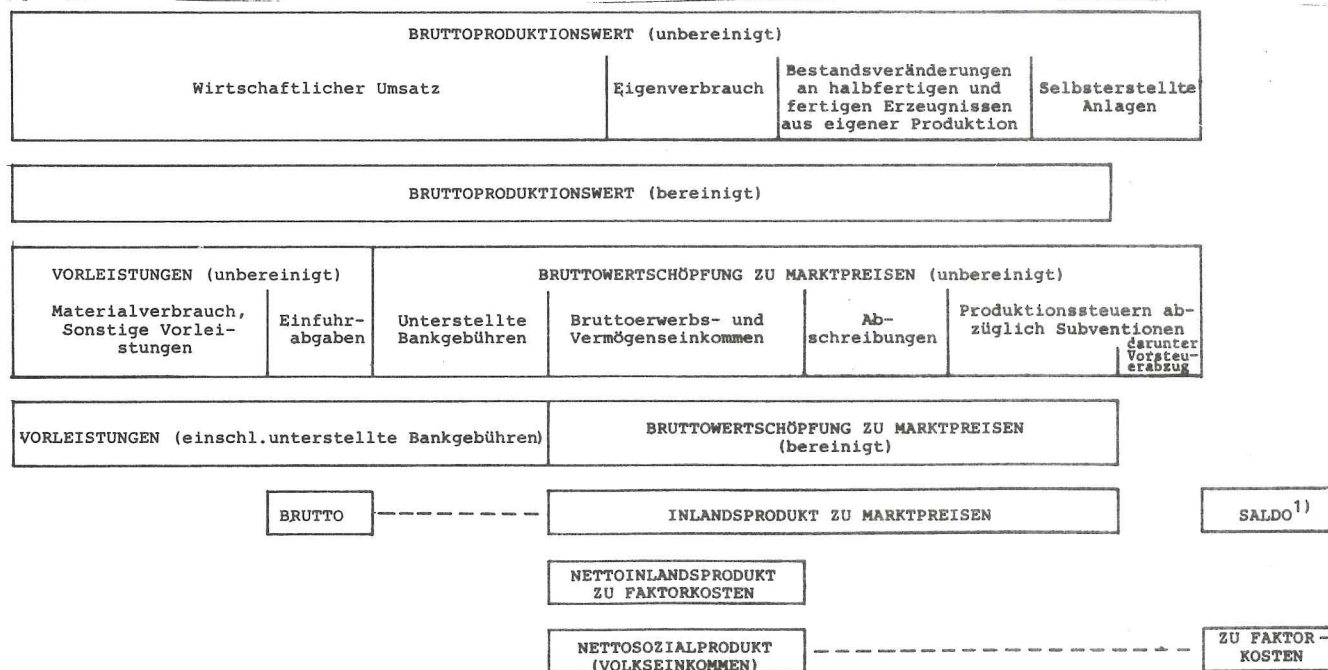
BRUTTOPRODUKTIONSWERT (unbereinigt)

Wirtschaftlicher Umsatz

Eigenverbrauch

Bestandsveränderungen an halbfertigen und fertigen Erzeugnissen aus eigener Produktion

Selbsterstellte Anlagen

BRUTTOPRODUKTIONSWERT (bereinigt)

VORLEISTUNGEN (unbereinigt)

Materialverbrauch, Sonstige Vorleistungen

Einfuhrabgaben

BRUTTOWERTSCHÖPFUNG ZU MARKTPREISEN (unbereinigt)

Unterstellte Bankgebühren

Bruttoerwerbs- und Vermögenseinkommen

Abschreibungen

Produktionssteuern abzüglich Subventionen

darunter Vorsteuerabzug

VORLEISTUNGEN (einschl.unterstellte Bankgebühren)

BRUTTOWERTSCHÖPFUNG ZU MARKTPREISEN (bereinigt)

BRUTTO

INLANDSPRODUKT ZU MARKTPREISEN

SALDO$^{1)}$

NETTOINLANDSPRODUKT ZU FAKTORKOSTEN

NETTOSOZIALPRODUKT (VOLKSEINKOMMEN)

ZU FAKTORKOSTEN